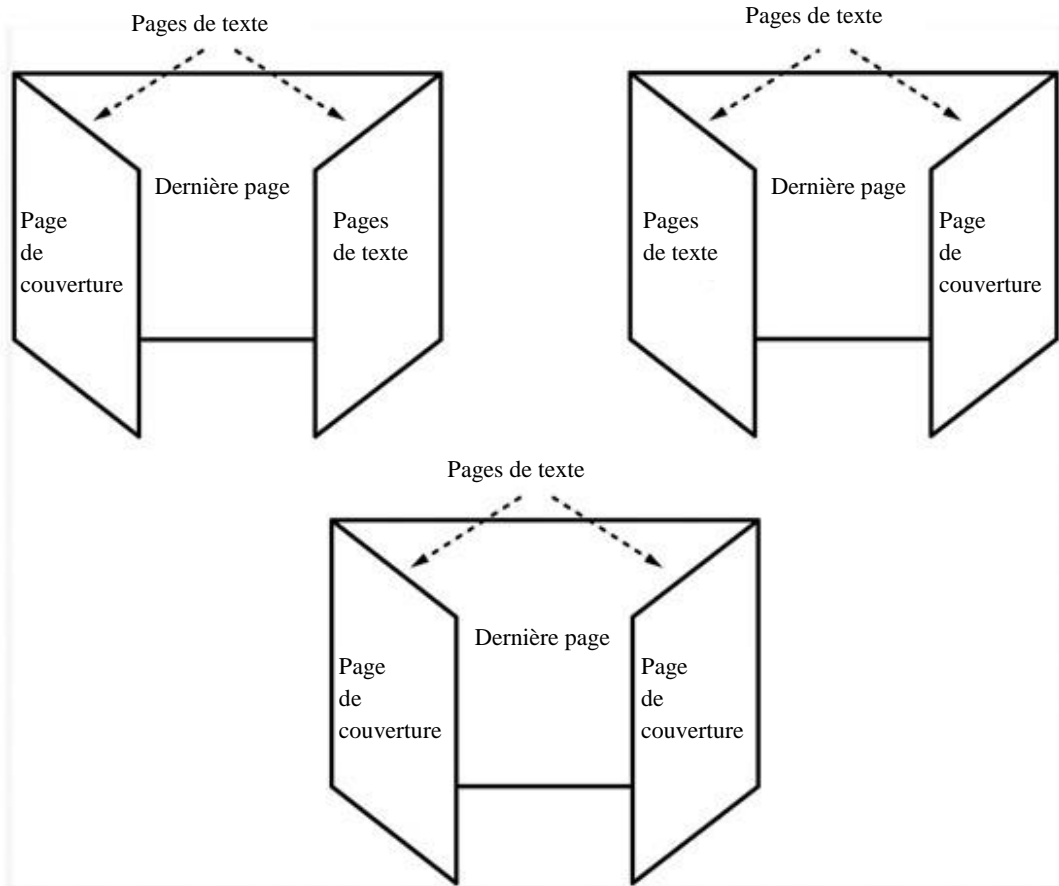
Pages de texte

Dernière page

Page de couverture

Pages de texte

Pages de texte

Dernière page

Pages de texte

Page de couverture

Pages de texte

Dernière page

Page de couverture

Page de couverture